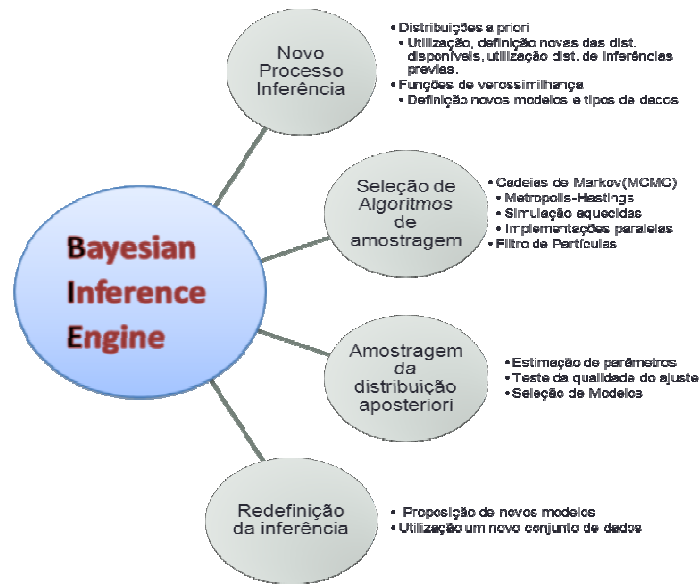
Bayesian Inference Engine

Novo Processo Inferência

- Distribuições a priori
  - Utilização, definição novas das dist. disponíveis, utilização dist. de inferências prévias.
- Funções de verossimilhança
  - Definição novos modelos e tipos de dados

Seleção de Algoritmos de amostragem

- Cadeias de Markov(MCMC)
  - Metropolis-Hastings
  - Simulação aquecidas
  - Implementações paralelas
- Filtro de Partículas

Amostragem da distribuição aposteriori

- Estimação de parâmetros
- Teste da qualidade do ajuste
- Seleção de Modelos

Redefinição da inferência

- Proposição de novos modelos
- Utilização um novo conjunto de dados